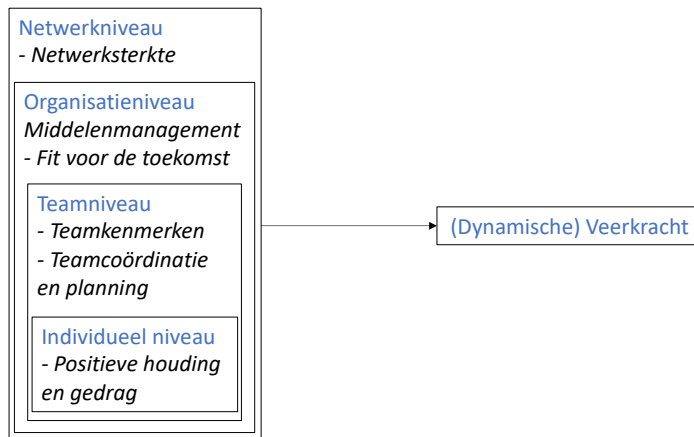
Netwerkniveau
- Netwerksterkte

Organisatieniveau
Middelenmanagement
- Fit voor de toekomst

Teamniveau
- Teamkenmerken
- Teamcoördinatie en planning

Individueel niveau
- Positieve houding en gedrag

(Dynamische) Veerkracht